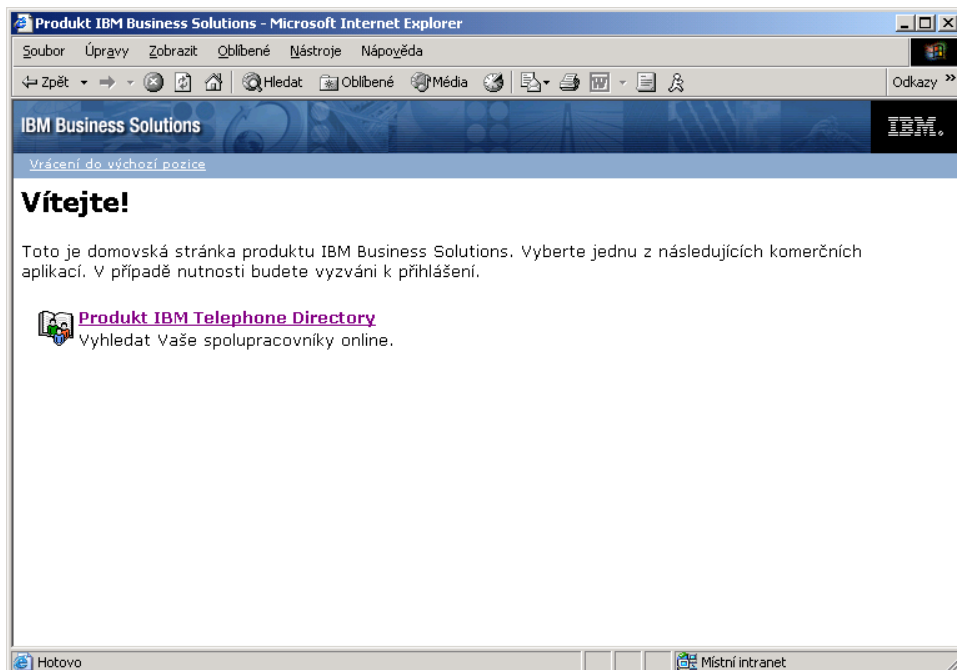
Produkt IBM Business Solutions - Microsoft Internet Explorer

Soubor Úpravy Zobrazit Oblíbené Nástroje Nápověda

Zpět Hledat Oblíbené Média Odkazy

IBM Business Solutions IBM.

Vrácení do výchozí pozice

Vítejte!

Toto je domovská stránka produktu IBM Business Solutions. Vyberte jednu z následujících komerčních aplikací. V případě nutnosti budete vyzváni k přihlášení.

Produkt IBM Telephone Directory
Vyhledat Vaše spolupracovníky online.

Hotovo Místní intranet